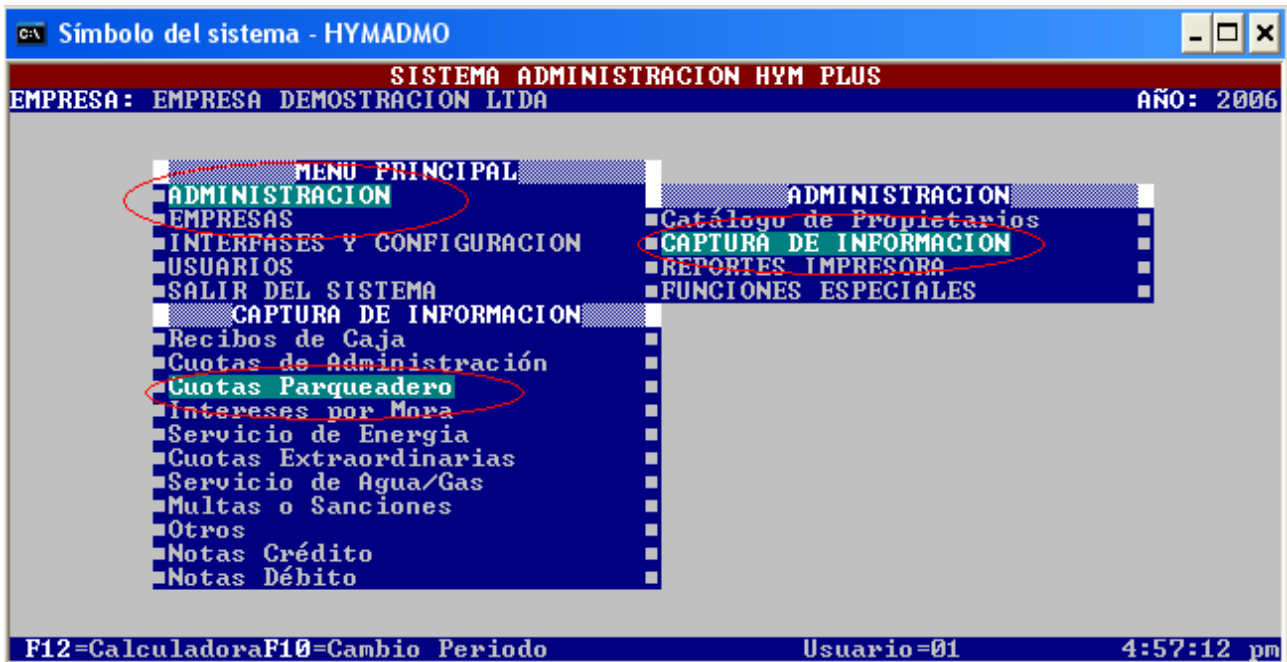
Símbolo del sistema - HYMADMO

SISTEMA ADMINISTRACION HYM PLUS
EMPRESA: EMPRESA DEMOSTRACION LTDA
AÑO: 2006

MENU PRINCIPAL
ADMINISTRACION
EMPRESAS
INTERFASES Y CONFIGURACION
USUARIOS
SALIR DEL SISTEMA

ADMINISTRACION
Catálogo de Propietarios
CAPTURA DE INFORMACION
REPORTES IMPRESORA
FUNCIONES ESPECIALES

CAPTURA DE INFORMACION
Recibos de Caja
Cuotas de Administración
Cuotas Parqueadero
Intereses por Mora
Servicio de Energia
Cuotas Extraordinarias
Servicio de Agua/Gas
Multas o Sanciones
Otros
Notas Crédito
Notas Débito

F12=Calculadora F10=Cambio Periodo
Usuario=01
4:57:12 pm